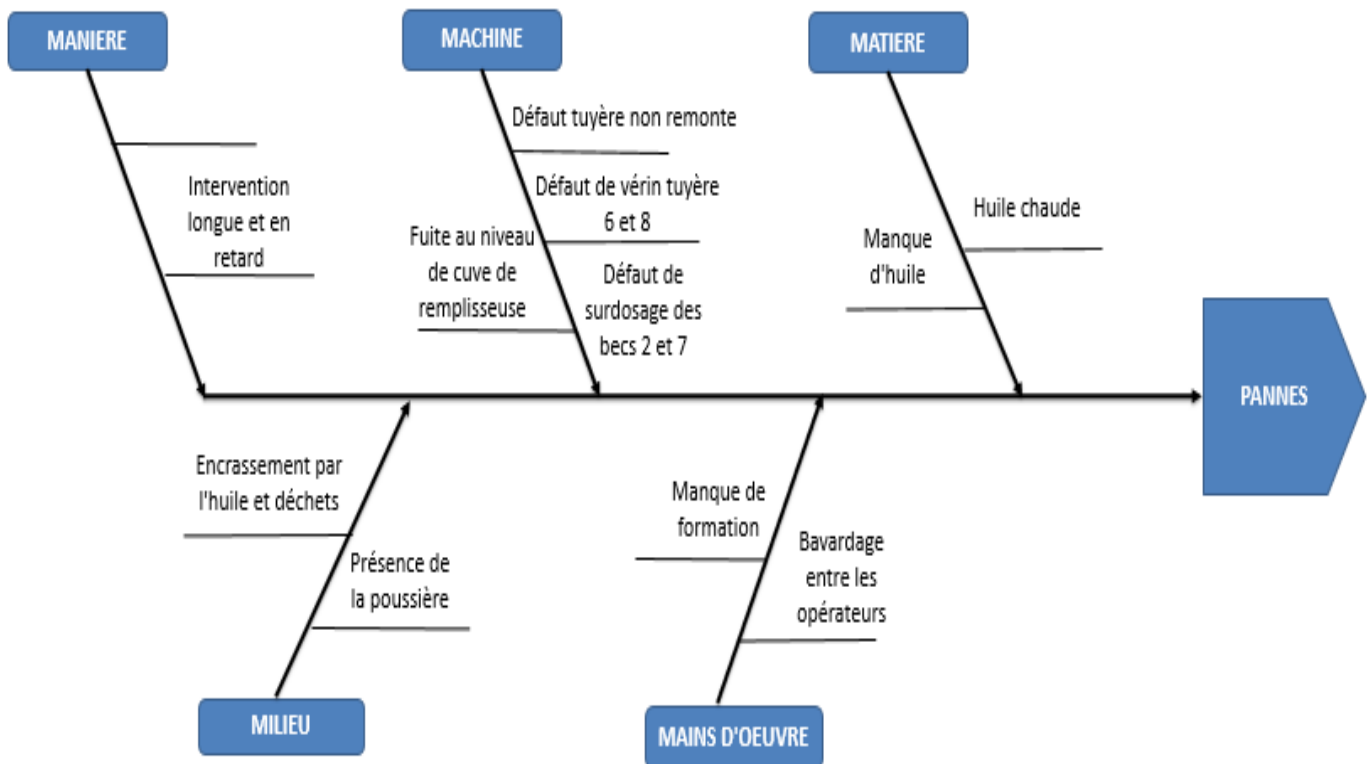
MANIERE

Intervention longue et en retard

MACHINE

Défaut tuyère non remonte

Défaut de vérin tuyère 6 et 8

Fuite au niveau de cuve de remplisseuse

Défaut de surdosage des becs 2 et 7

MATIERE

Huile chaude

Manque d'huile

PANNES

Encrassement par l'huile et déchets

Présence de la poussière

MILIEU

Manque de formation

Bavardage entre les opérateurs

MAINS D'OEUVRE